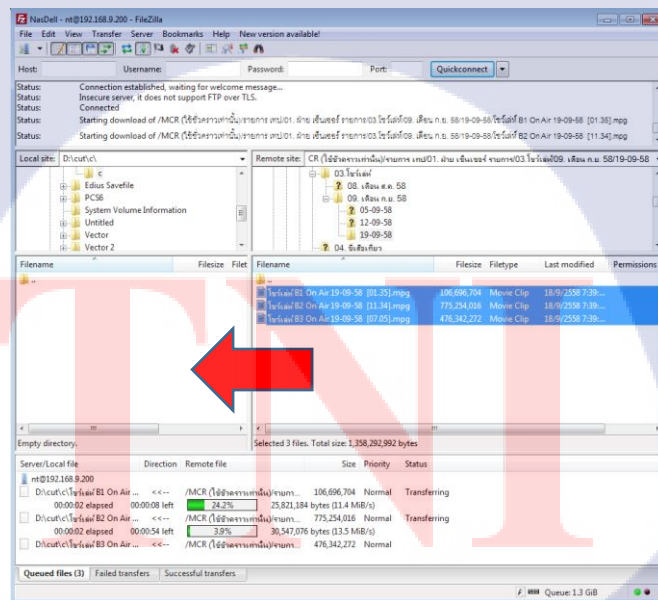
NasDell - nt@192.168.9.200 - FileZilla

File Edit View Transfer Server Bookmarks Help New version available!

Host: Username: Password: Port: Quickconnect

Status: Connection established, waiting for welcome message...
Status: Insecure server, it does not support FTP over TLS.
Status: Connected
Status: Starting download of /MCR (ใช้ข้าวความเท่านั้น)/รายการ เทป/01. ฝ่าย เซ็นเซอร์ รายการ/03.โชว์เด่น/09. เดือน ก.ย. 58/19-09-58/โชว์เด่น B1 On Air 19-09-58 [01.35].mpg
Status: Starting download of /MCR (ใช้ข้าวความเท่านั้น)/รายการ เทป/01. ฝ่าย เซ็นเซอร์ รายการ/03.โชว์เด่น/09. เดือน ก.ย. 58/19-09-58/โชว์เด่น B2 On Air 19-09-58 [11.34].mpg

Local site: D:\cut\c\

c
Edius Savefile
PCS6
System Volume Information
Untitled
Vector
Vector 2

Remote site: CR (ใช้ข้าวความเท่านั้น)/รายการ เทป/01. ฝ่าย เซ็นเซอร์ รายการ/03.โชว์เด่น/09. เดือน ก.ย. 58/19-09-58

03.โชว์เด่น
08. เดือน ส.ค. 58
09. เดือน ก.ย. 58
05-09-58
12-09-58
19-09-58
04. จับสิบเกียว

| Filename | Filesize | Filet |
|---|---|---|
| .. | | |

Empty directory.

| Filename | Filesize | Filetype | Last modified | Permissions |
|---|---|---|---|---|
| .. | | | | |
| โชว์เด่น B1 On Air 19-09-58 [01.35].mpg | 106,696,704 | Movie Clip | 18/9/2558 7:39:... | |
| โชว์เด่น B2 On Air 19-09-58 [11.34].mpg | 775,254,016 | Movie Clip | 18/9/2558 7:39:... | |
| โชว์เด่น B3 On Air 19-09-58 [07.05].mpg | 476,342,272 | Movie Clip | 18/9/2558 7:39:... | |

Selected 3 files. Total size: 1,358,292,992 bytes

| Server/Local file | Direction | Remote file | Size | Priority | Status |
|---|---|---|---|---|---|
| nt@192.168.9.200 | | | | | |
| D:\cut\c\โชว์เด่น B1 On Air... | <<-- | /MCR (ใช้ข้าวความเท่านั้น)/รายการ... | 106,696,704 | Normal | Transferring |
| 00:00:02 elapsed | 00:00:08 left | 24.2% | 25,821,184 bytes (11.4 MiB/s) | | |
| D:\cut\c\โชว์เด่น B2 On Air... | <<-- | /MCR (ใช้ข้าวความเท่านั้น)/รายการ... | 775,254,016 | Normal | Transferring |
| 00:00:02 elapsed | 00:00:54 left | 3.9% | 30,547,076 bytes (13.5 MiB/s) | | |
| D:\cut\c\โชว์เด่น B3 On Air... | <<-- | /MCR (ใช้ข้าวความเท่านั้น)/รายการ... | 476,342,272 | Normal | |

Queued files (3) Failed transfers Successful transfers

Queue: 1.3 GiB